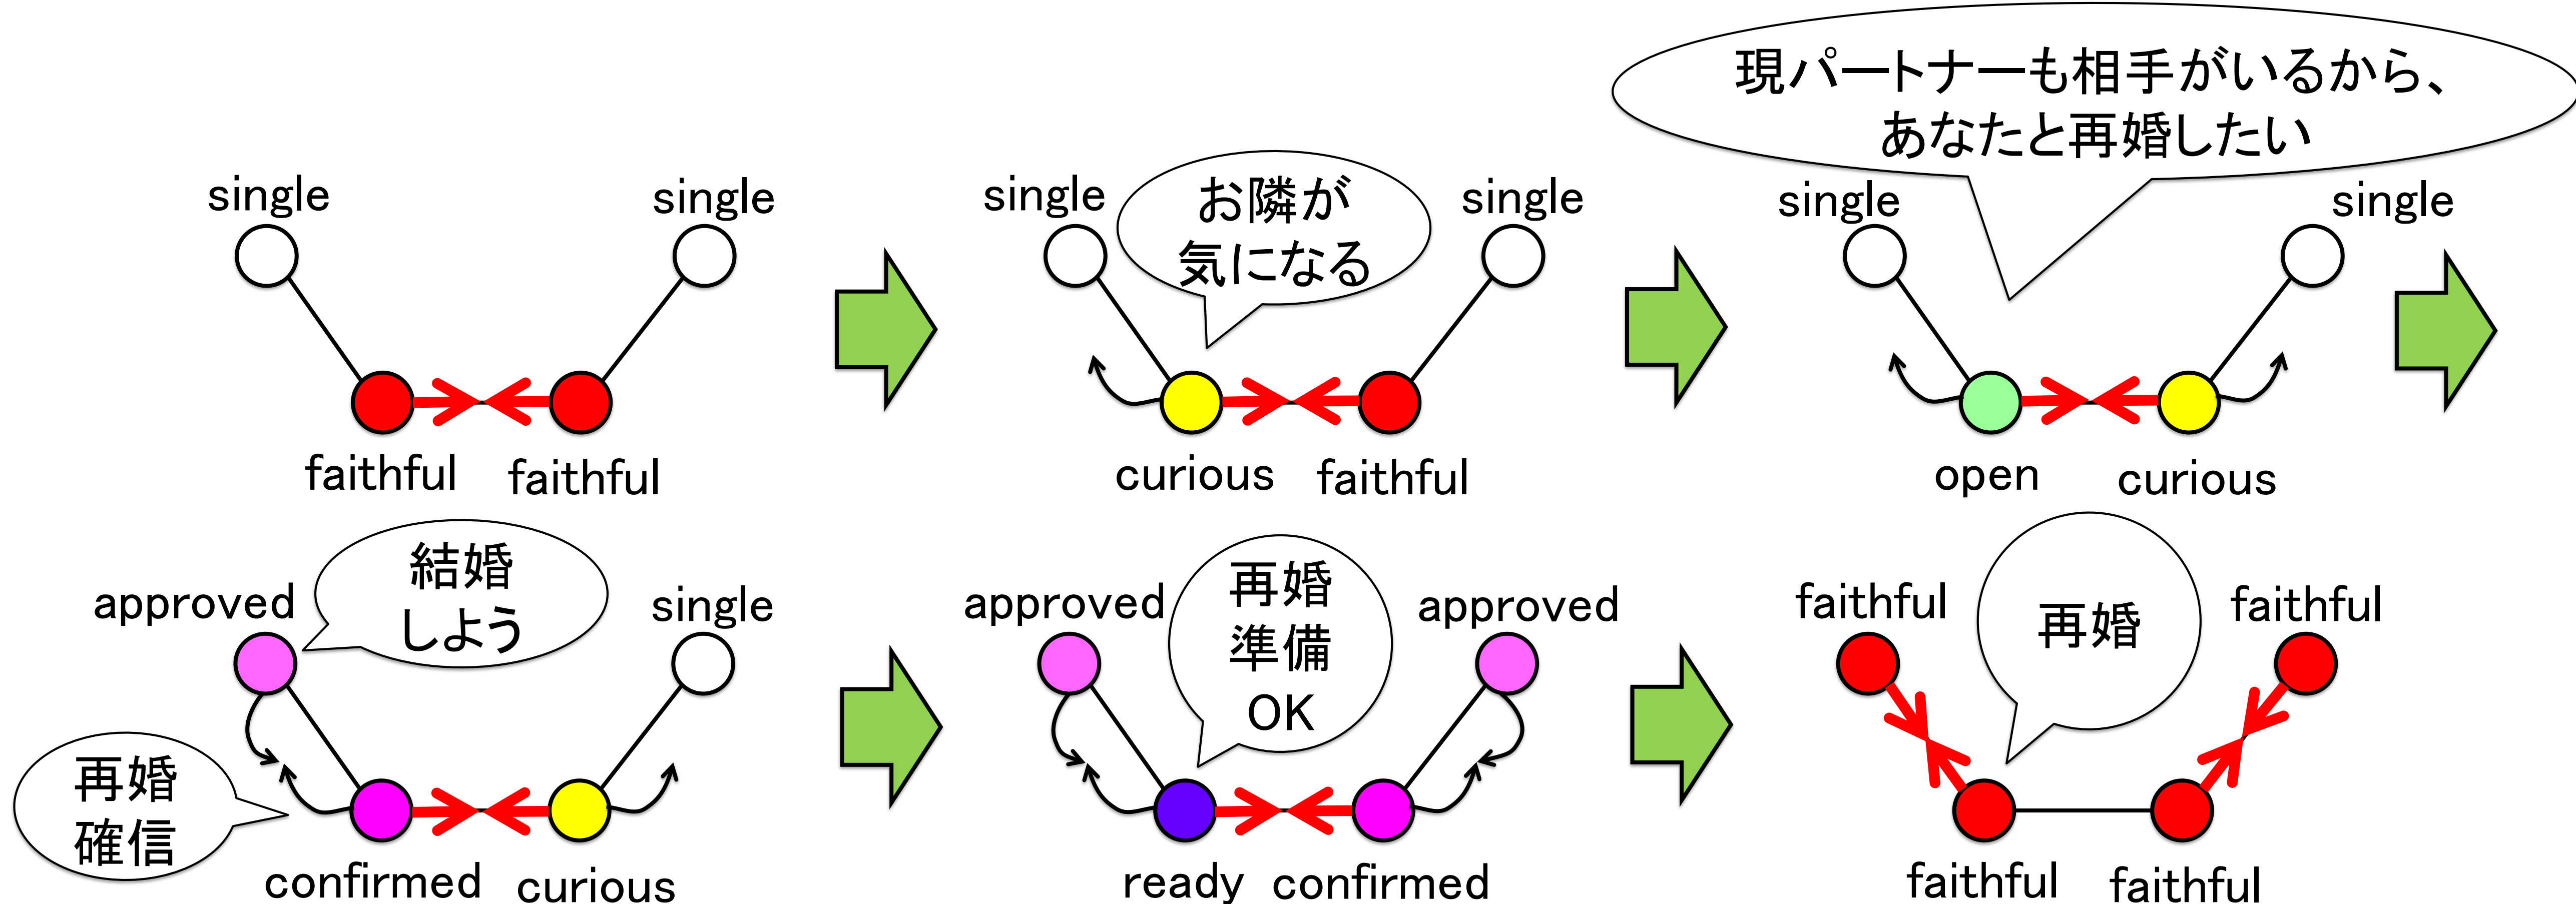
single
single
faithful
faithful

single
お隣が気になる
single
curious
faithful

現パートナーも相手がいるから、あなたと再婚したい
single
single
open
curious

approved
結婚しよう
single
再婚確信
confirmed
curious

approved
再婚準備OK
approved
ready
confirmed

faithful
再婚
faithful
faithful
faithful